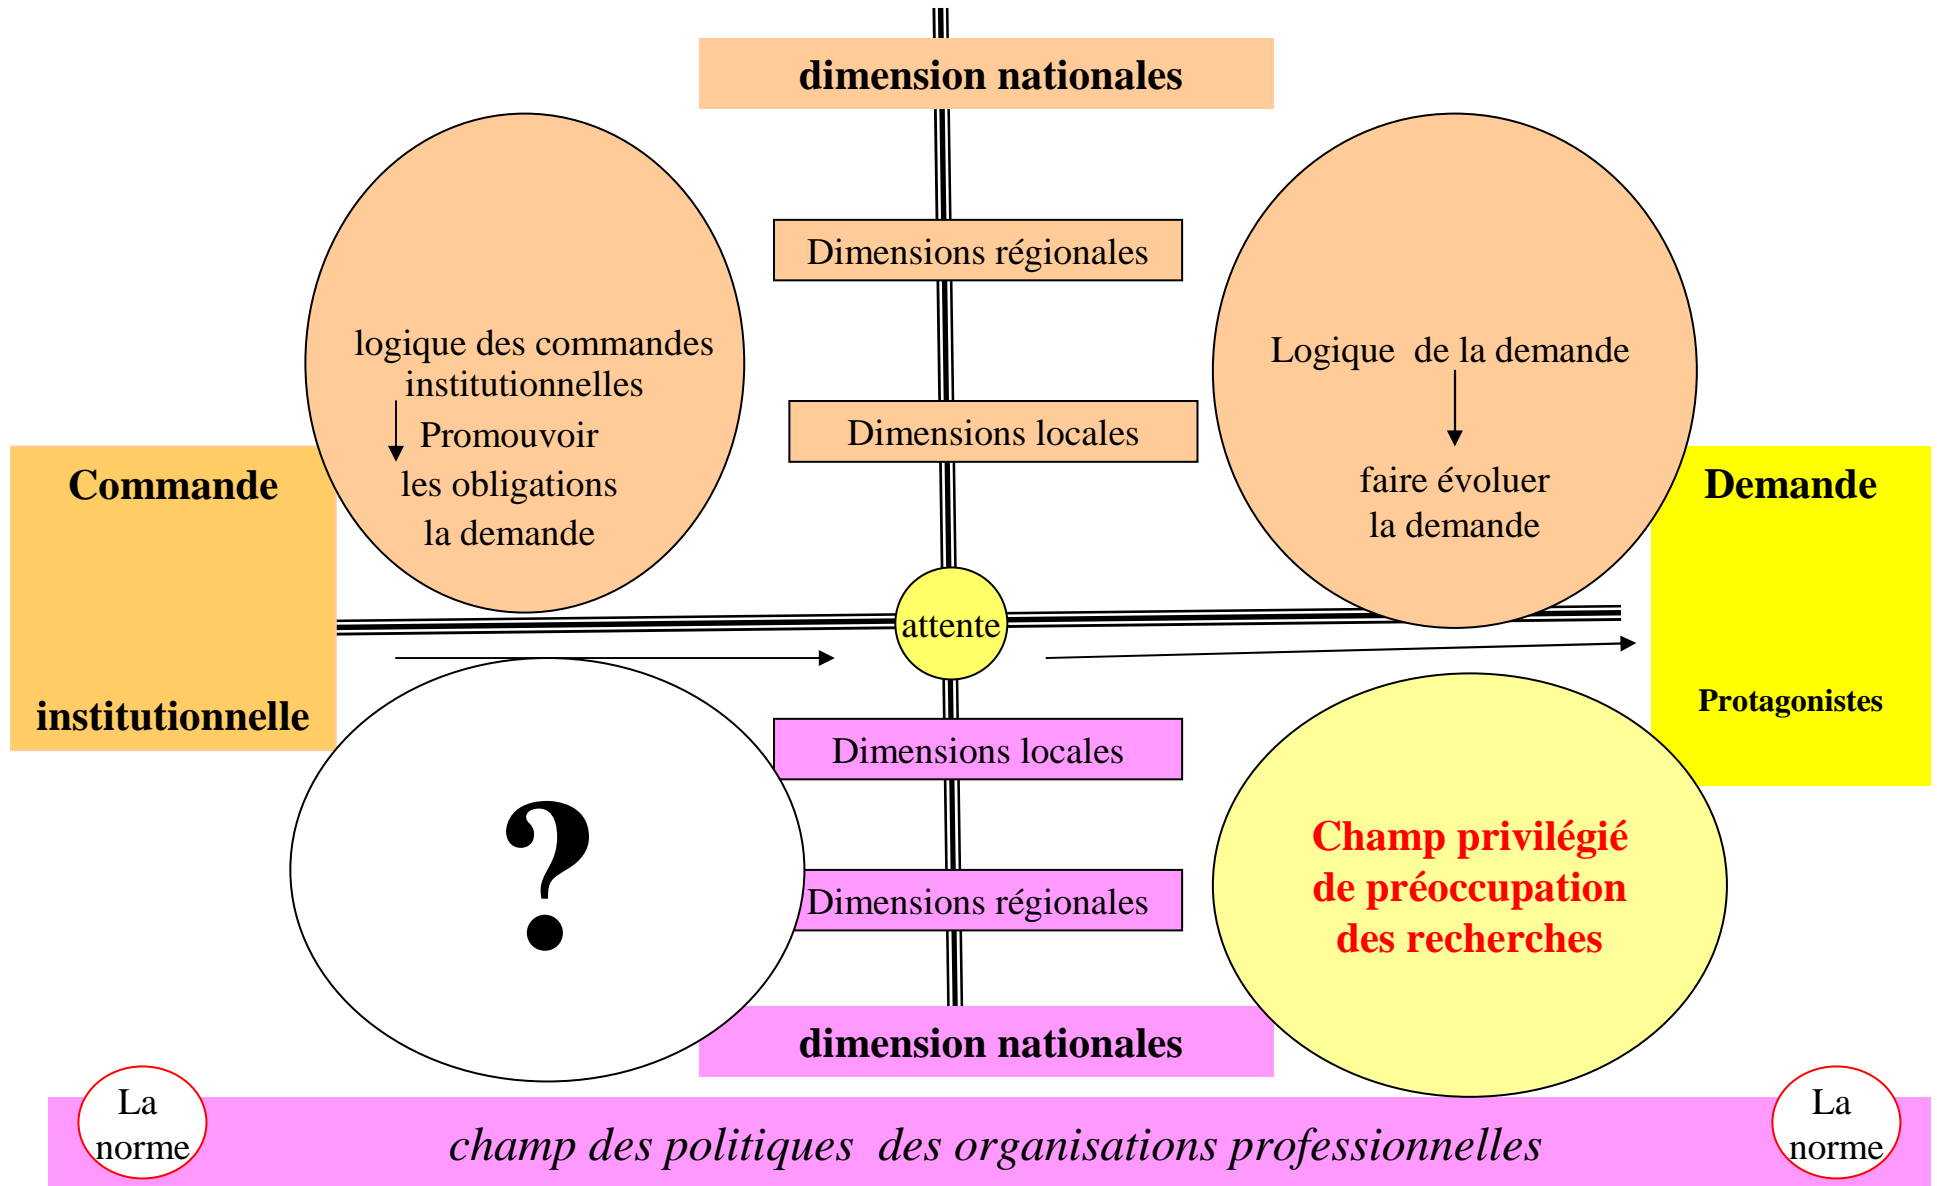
dimension nationales

Dimensions régionales

logique des commandes institutionnelles

Promouvoir les obligations la demande

Logique de la demande

faire évoluer la demande

Dimensions locales

Commande

institutionnelle

Demande

attente

Protagonistes

Dimensions locales

?

Champ privilégié de préoccupation des recherches

Dimensions régionales

dimension nationales

La norme

champ des politiques des organisations professionnelles

La norme